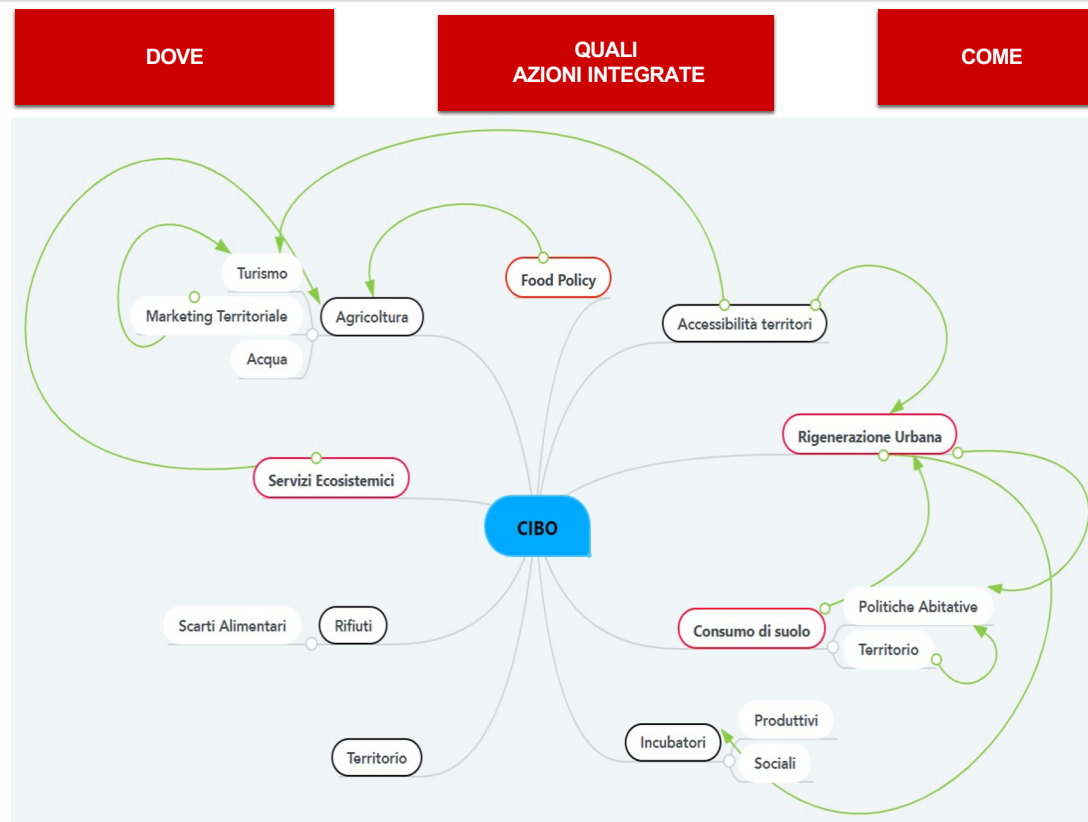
DOVE

QUALI
AZIONI INTEGRATE

COME

Turismo

Marketing Territoriale

Acqua

Agricoltura

Food Policy

Accessibilità territori

Rigenerazione Urbana

Servizi Ecosistemici

CIBO

Politiche Abitative

Consumo di suolo

Territorio

Scarti Alimentari

Rifiuti

Produttivi

Incubatori

Sociali

Territorio